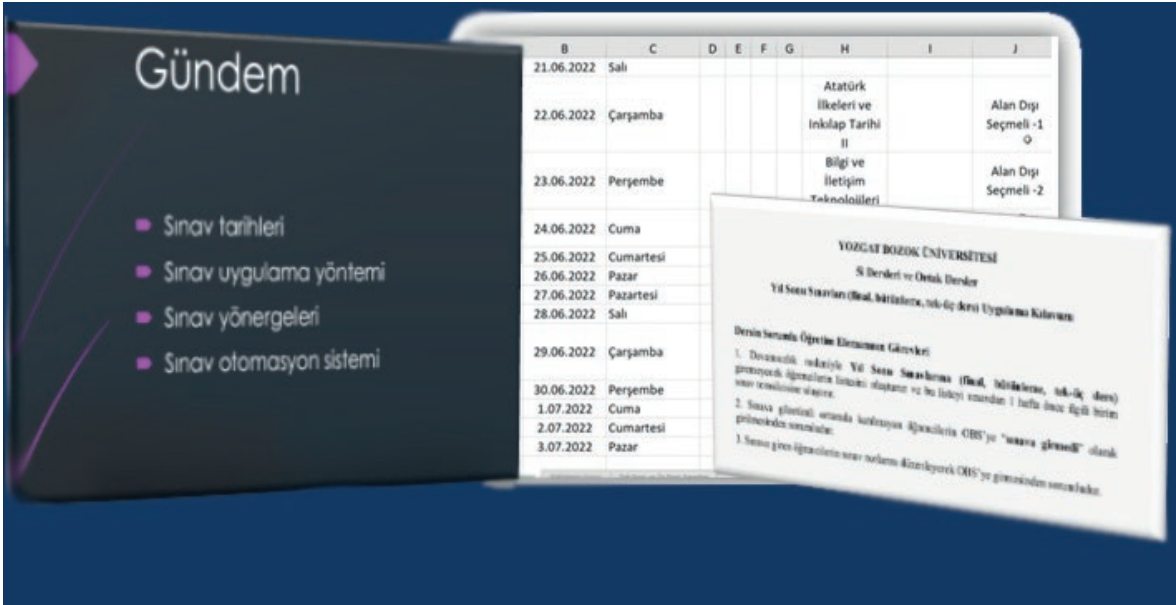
Gündem

Sınav tarihleri

Sınav uygulama yöntemi

Sınav yönergeleri

Sınav otomasyon sistemi

| B | C | D | E | F | G | H | I | J |
|---|---|---|---|---|---|---|---|---|
| 21.06.2022 | Salı | | | | | | | |
| 22.06.2022 | Çarşamba | | | | | Atatürk İlkeleri ve İnkılap Tarihi II | | Alan Dışı Seçmeli -1 |
| 23.06.2022 | Perşembe | | | | | Bilgi ve İletişim Teknolojileri | | Alan Dışı Seçmeli -2 |
| 24.06.2022 | Cuma | | | | | | | |
| 25.06.2022 | Cumartesi | | | | | | | |
| 26.06.2022 | Pazar | | | | | | | |
| 27.06.2022 | Pazartesi | | | | | | | |
| 28.06.2022 | Salı | | | | | | | |
| 29.06.2022 | Çarşamba | | | | | | | |
| 30.06.2022 | Perşembe | | | | | | | |
| 1.07.2022 | Cuma | | | | | | | |
| 2.07.2022 | Cumartesi | | | | | | | |
| 3.07.2022 | Pazar | | | | | | | |

YOZGAT BOZOK ÜNİVERSİTESİ

Si Dersleri ve Ortak Dersler

Yıl Sonu Sınavları (final, bütünleme, tek-ilç ders) Uygulama Kılavuzu

Dersin Sorumlu Öğretim Elemanının Görevleri

1. Devamsızlık nedeniyle Yıl Sonu Sınavlarına (final, bütünleme, tek-ilç ders) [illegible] öğrencilerin listesini oluşturur ve bu listeyi sınavdan 1 hafta önce ilgili birim sınav temsilcisine ulaştırır.

2. Sınava gözetimi sırasında katılmayan öğrencilerin OBS'ye "sınava girmedi" olarak girilmesinden sorumludur.

3. Sınava giren öğrencilerin sınav notlarını düzenleyerek OBS'ye girilmesinden sorumludur.